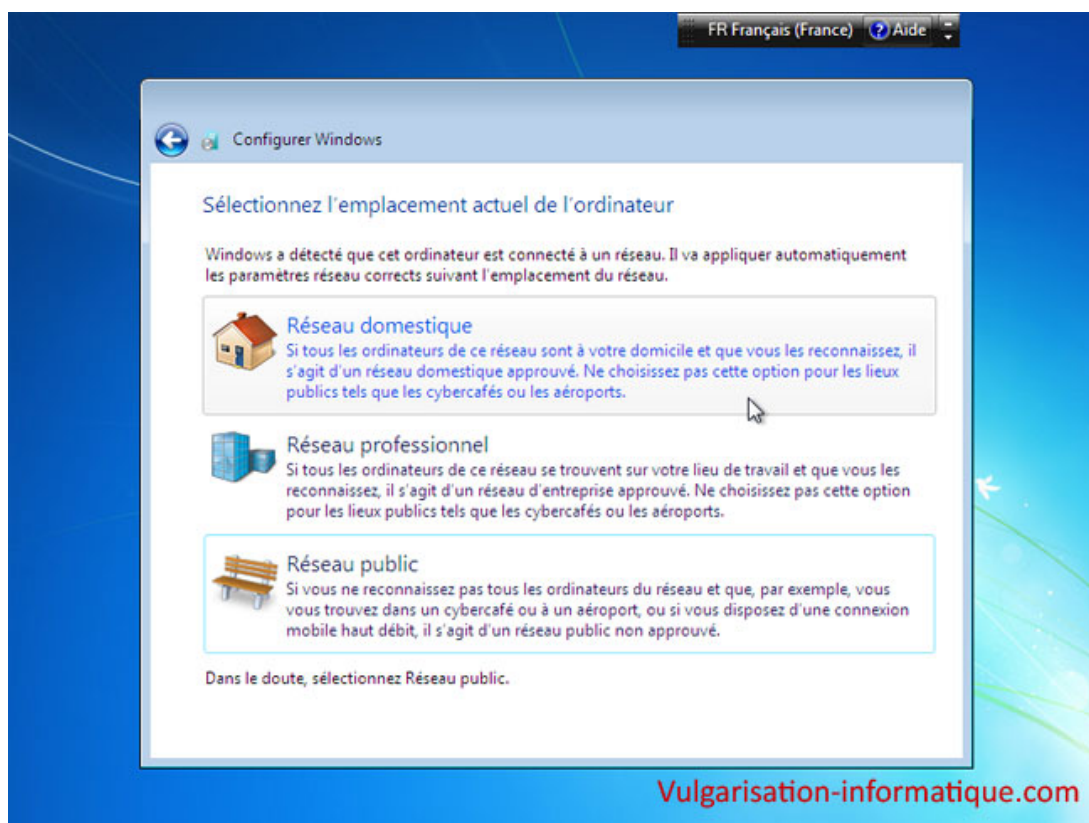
FR Français (France) Aide

Configurer Windows

Sélectionnez l'emplacement actuel de l'ordinateur

Windows a détecté que cet ordinateur est connecté à un réseau. Il va appliquer automatiquement les paramètres réseau corrects suivant l'emplacement du réseau.

Réseau domestique
Si tous les ordinateurs de ce réseau sont à votre domicile et que vous les reconnaissez, il s'agit d'un réseau domestique approuvé. Ne choisissez pas cette option pour les lieux publics tels que les cybercafés ou les aéroports.

Réseau professionnel
Si tous les ordinateurs de ce réseau se trouvent sur votre lieu de travail et que vous les reconnaissez, il s'agit d'un réseau d'entreprise approuvé. Ne choisissez pas cette option pour les lieux publics tels que les cybercafés ou les aéroports.

Réseau public
Si vous ne reconnaissez pas tous les ordinateurs du réseau et que, par exemple, vous vous trouvez dans un cybercafé ou à un aéroport, ou si vous disposez d'une connexion mobile haut débit, il s'agit d'un réseau public non approuvé.

Dans le doute, sélectionnez Réseau public.

Vulgarisation-informatique.com